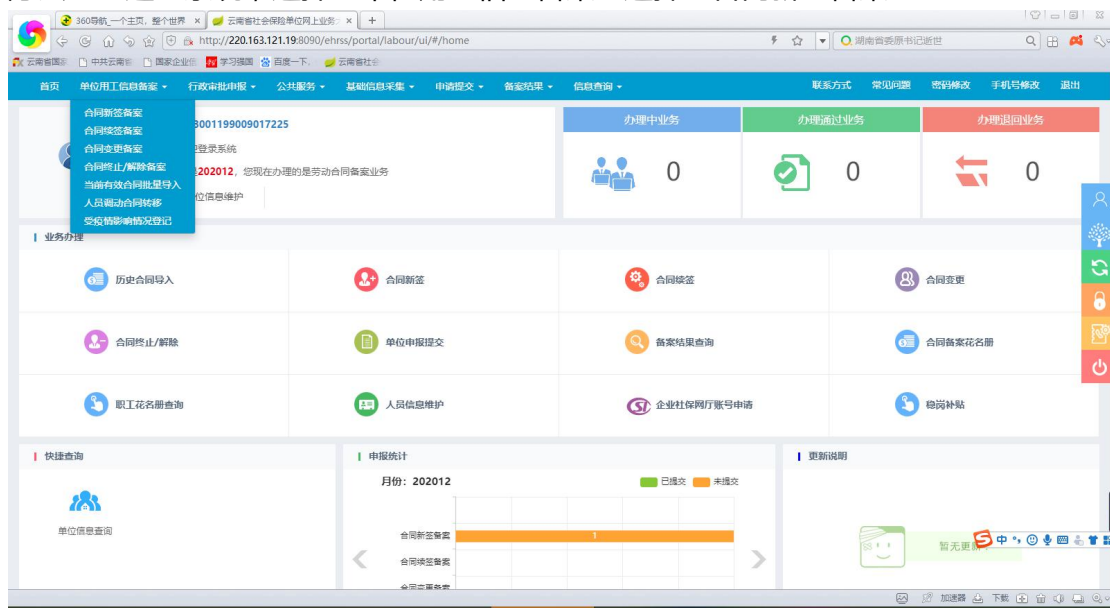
360导航_一个主页，整个世界 × 云南省社会保险单位网上业务 × +

http://220.163.121.19:8090/ehrss/portal/labour/ui/#/home

湖南省委原书记逝世

云南省图 中共云南省 国家企业信 学习强国 百度一下 云南省社会

首页 单位用工信息备案 行政审批申报 公共服务 基础信息采集 申请提交 备案结果 信息查询 联系方式 常见问题 密码修改 手机号修改 退出

合同新签备案
合同续签备案
合同变更备案
合同终止/解除备案
当前有效合同批量导入
人员调动合同转移
受疫情影响情况登记

3001199009017225
登录系统
202012，您现在办理的是劳动合同备案业务
位信息维护

办理中业务 0
办理通过业务 0
办理退回业务 0

业务办理

历史合同导入
合同新签
合同续签
合同变更
合同终止/解除
单位申报提交
备案结果查询
合同备案花名册
职工花名册查询
人员信息维护
企业社保网厅账号申请
稳岗补贴

快捷查询
单位信息查询

申报统计
月份：202012
已提交 未提交
合同新签备案 1
合同续签备案
合同变更备案

更新说明
暂无更新

中

加速器 下载